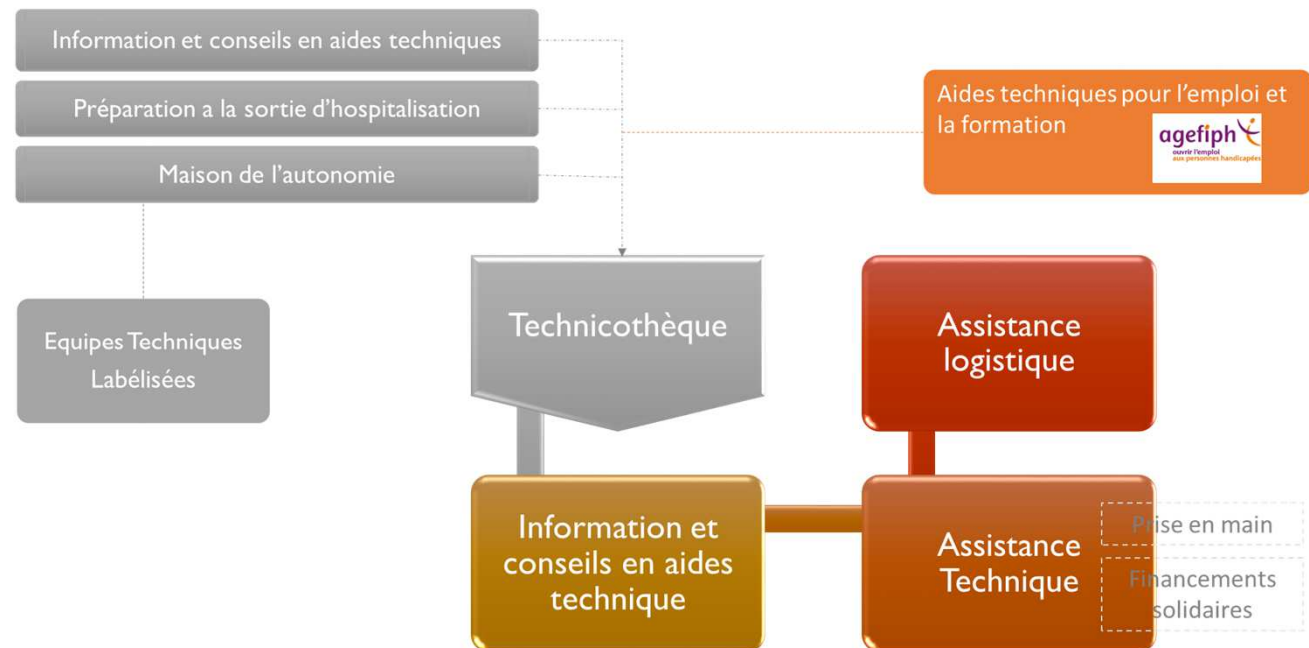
Information et conseils en aides techniques

Préparation a la sortie d'hospitalisation

Maison de l'autonomie

Aides techniques pour l'emploi et la formation

agefiph
ouvrir l'emploi aux personnes handicapées

Equipes Techniques Labélisées

Technicothèque

Assistance logistique

Information et conseils en aides technique

Assistance Technique

Prise en main

Financements solidaires